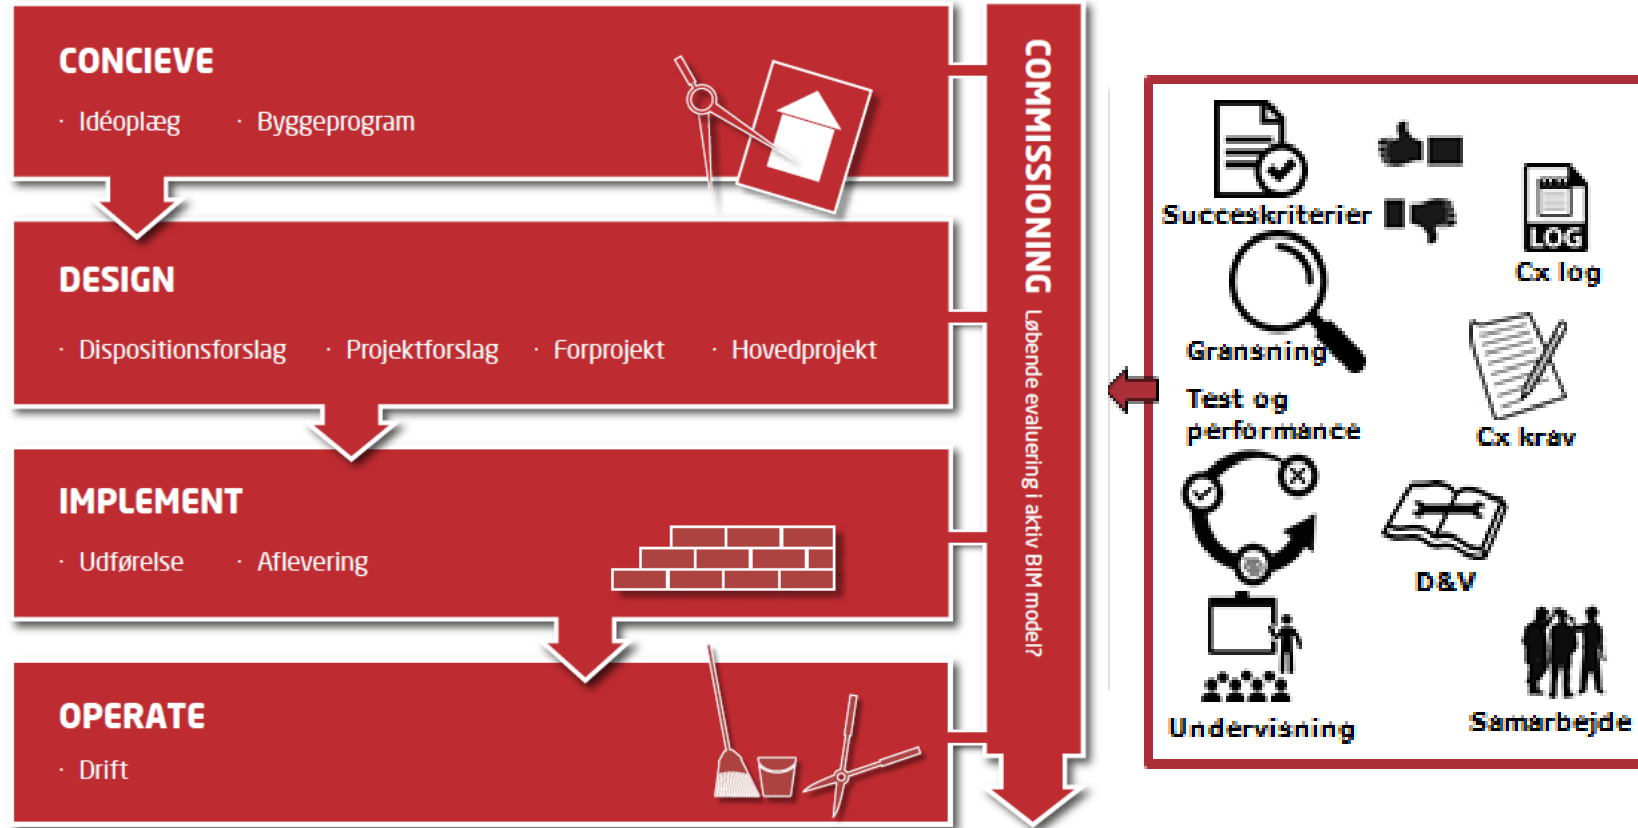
CONCIEVE

· Idéoplæg · Byggeprogram

DESIGN

· Dispositionsforslag · Projektforslag · Forprojekt · Hovedprojekt

IMPLEMENT

· Udførelse · Aflevering

OPERATE

· Drift

COMMISSIONING

Løbende evaluering i aktiv BIM model?

Succeskriterier

LOG

Cx log

Gransning

Test og performance

Cx krav

D&V

Undervisning

Samarbejde